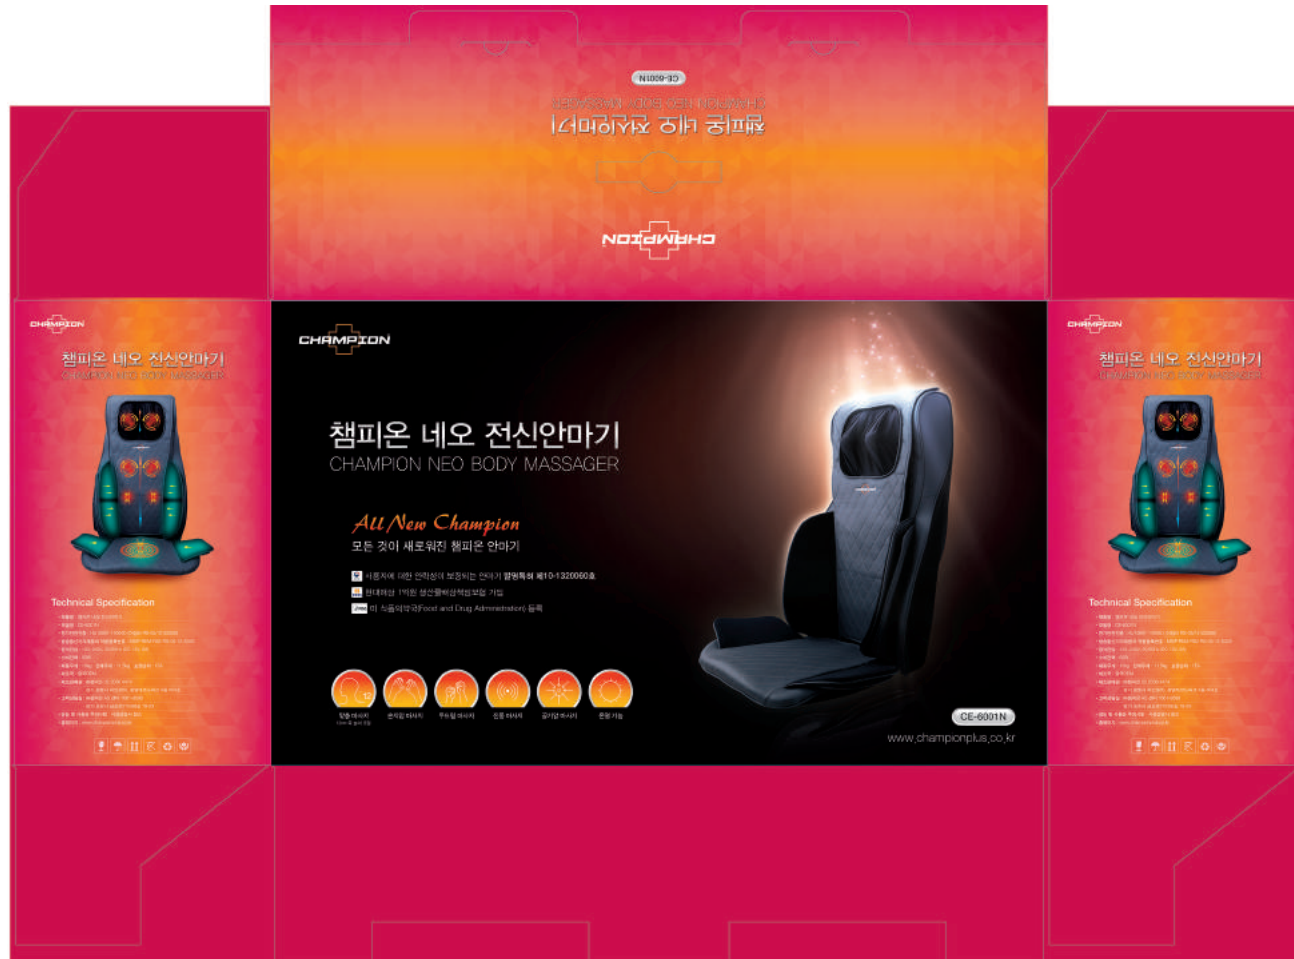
CE-6001N
CHAMPION NEO BODY MASSAGER
챔피온 네오 전신안마기
CHAMPION

CHAMPION
챔피온 네오 전신안마기
CHAMPION NEO BODY MASSAGER

Technical Specification

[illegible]

CHAMPION

챔피온 네오 전신안마기
CHAMPION NEO BODY MASSAGER

All New Champion
모든 것이 새로워진 챔피온 안마기

사용자에 대한 안전성이 보장되는 안마기 발명특허 제10-1320060호
현대해상 1억원 생산물배상책임보험 가입
미 식품의약국(Food and Drug Administration) 등록

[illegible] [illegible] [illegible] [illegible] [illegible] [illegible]

CE-6001N
www.championplus.co.kr

CHAMPION
챔피온 네오 전신안마기
CHAMPION NEO BODY MASSAGER

Technical Specification

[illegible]